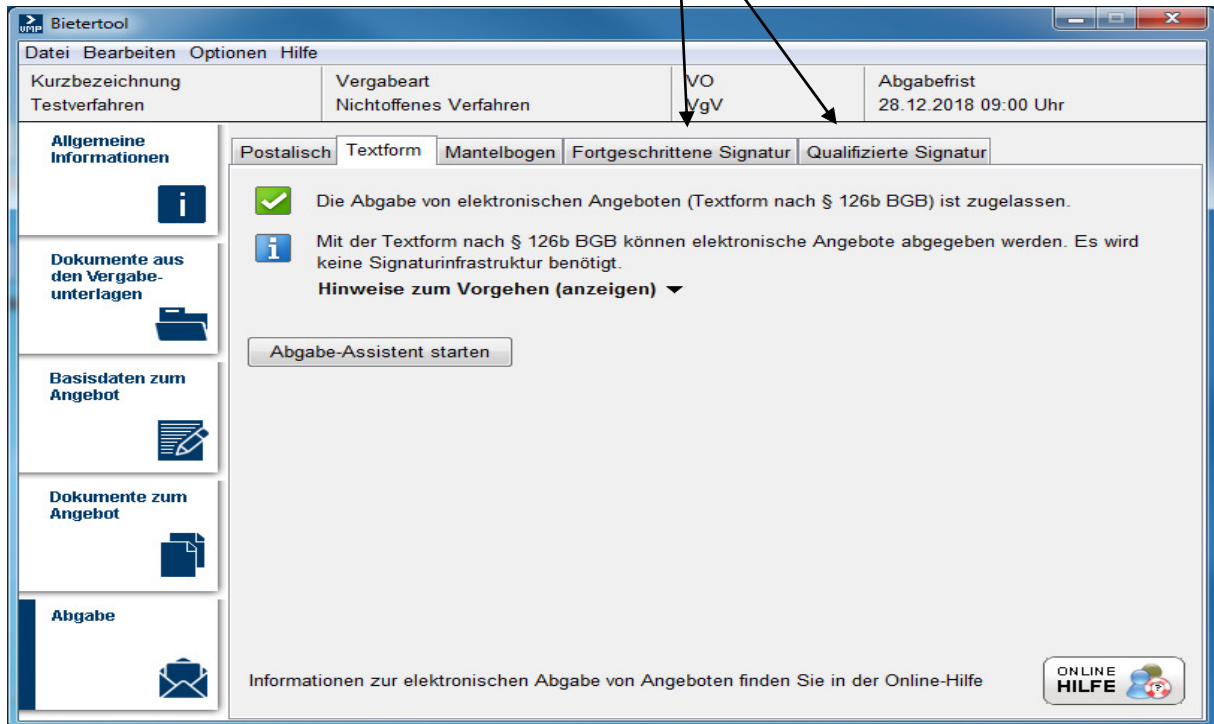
Bietertool

Datei Bearbeiten Optionen Hilfe

| Kurzbezeichnung | Vergabeart | VO | Abgabefrist |
|---|---|---|---|
| Testverfahren | Nichtoffenes Verfahren | VgV | 28.12.2018 09:00 Uhr |

Allgemeine Informationen

Dokumente aus den Vergabeunterlagen

Basisdaten zum Angebot

Dokumente zum Angebot

Abgabe

Postalisch Textform Mantelbogen Fortgeschrittene Signatur Qualifizierte Signatur

Die Abgabe von elektronischen Angeboten (Textform nach § 126b BGB) ist zugelassen.

Mit der Textform nach § 126b BGB können elektronische Angebote abgegeben werden. Es wird keine Signaturinfrastruktur benötigt.

Hinweise zum Vorgehen (anzeigen)

Abgabe-Assistent starten

Informationen zur elektronischen Abgabe von Angeboten finden Sie in der Online-Hilfe

ONLINE HILFE